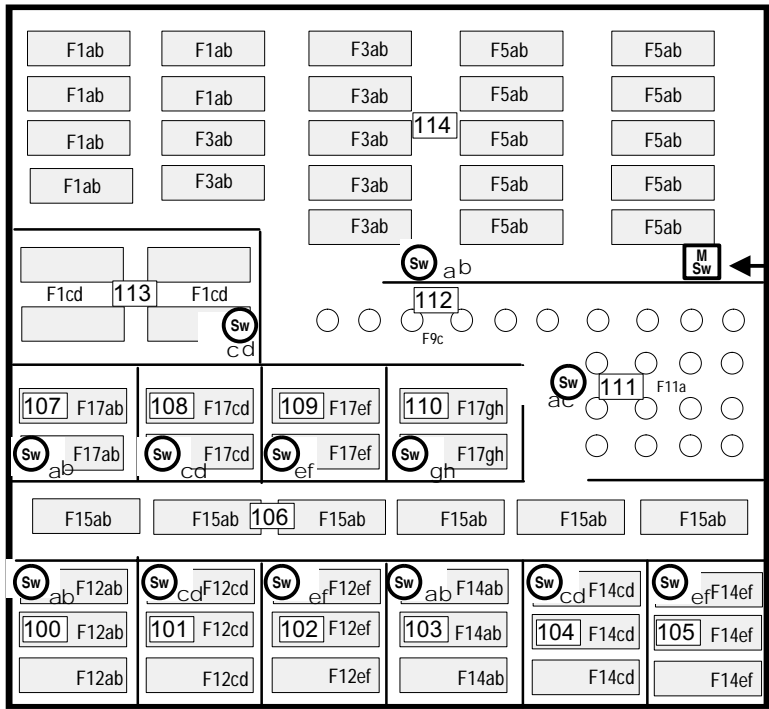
F1ab F1ab F3ab F5ab F5ab
F1ab F1ab F3ab F5ab F5ab
F1ab F3ab F3ab 114 F5ab F5ab
F1ab F3ab F3ab F5ab F5ab
F3ab F5ab F5ab

Sw ab
M Sw

F1cd 113 F1cd
Sw cd

112
F9c

Sw ac 111 F11a

107 F17ab
Sw ab F17ab

108 F17cd
Sw cd F17cd

109 F17ef
Sw ef F17ef

110 F17gh
Sw gh F17gh

F15ab F15ab 106 F15ab F15ab F15ab F15ab

Sw ab F12ab
100 F12ab
F12ab

Sw cd F12cd
101 F12cd
F12cd

Sw ef F12ef
102 F12ef
F12ef

Sw ab F14ab
103 F14ab
F14ab

Sw cd F14cd
104 F14cd
F14cd

Sw ef F14ef
105 F14ef
F14ef